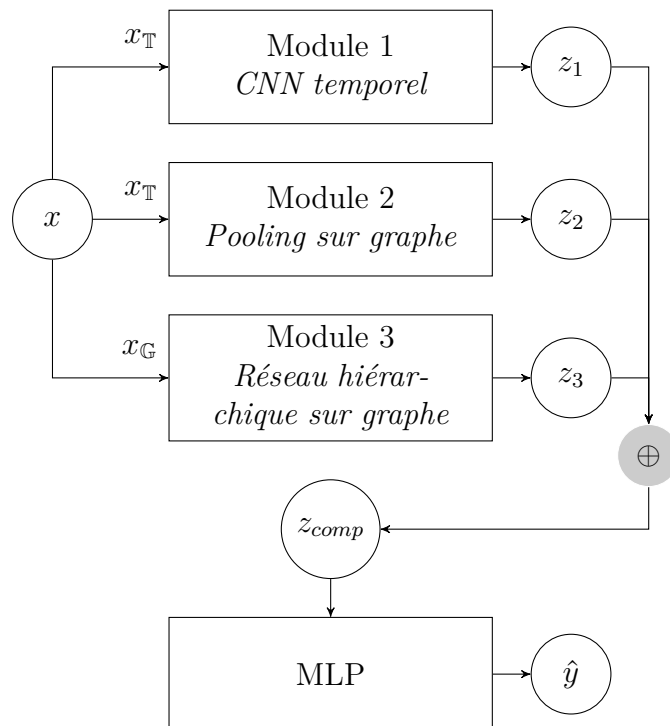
$x_{\mathbb{T}}$

Module 1
*CNN temporel*

$z_1$

$x$

$x_{\mathbb{T}}$

Module 2
*Pooling sur graphe*

$z_2$

$x_{\mathbb{G}}$

Module 3
*Réseau hiérarchique sur graphe*

$z_3$

$\oplus$

$z_{comp}$

MLP

$\hat{y}$